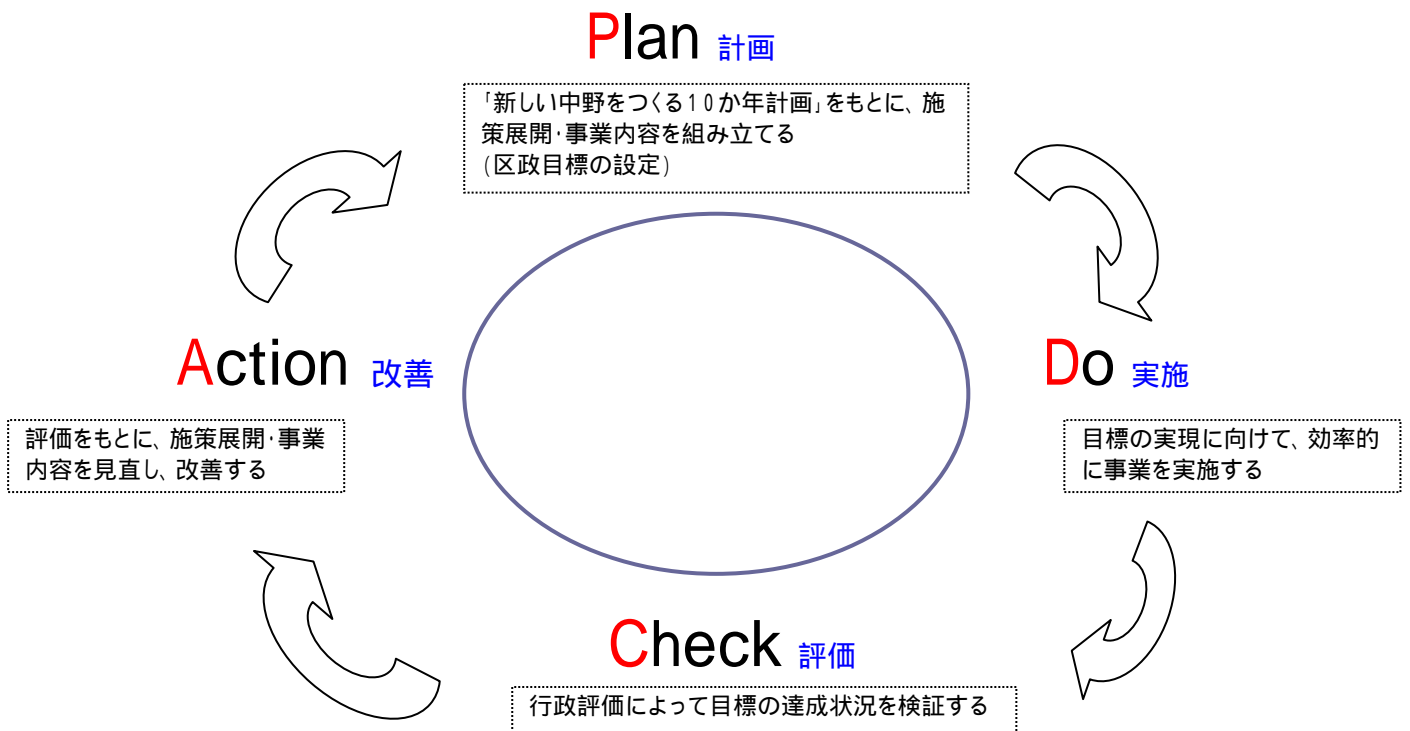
Plan 計画

「新しい中野をつくる10か年計画」をもとに、施策展開·事業内容を組み立てる
(区政目標の設定)

Action 改善

評価をもとに、施策展開·事業内容を見直し、改善する

Do 実施

目標の実現に向けて、効率的に事業を実施する

Check 評価

行政評価によって目標の達成状況を検証する